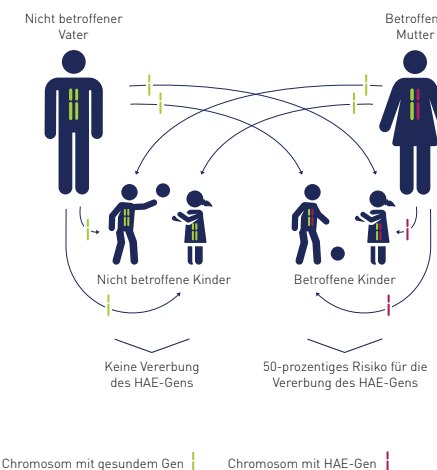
Nicht betroffener Vater

Betroffen Mutter

Nicht betroffene Kinder

Betroffene Kinder

Keine Vererbung des HAE-Gens

50-prozentiges Risiko für die Vererbung des HAE-Gens

Chromosom mit gesundem Gen

Chromosom mit HAE-Gen